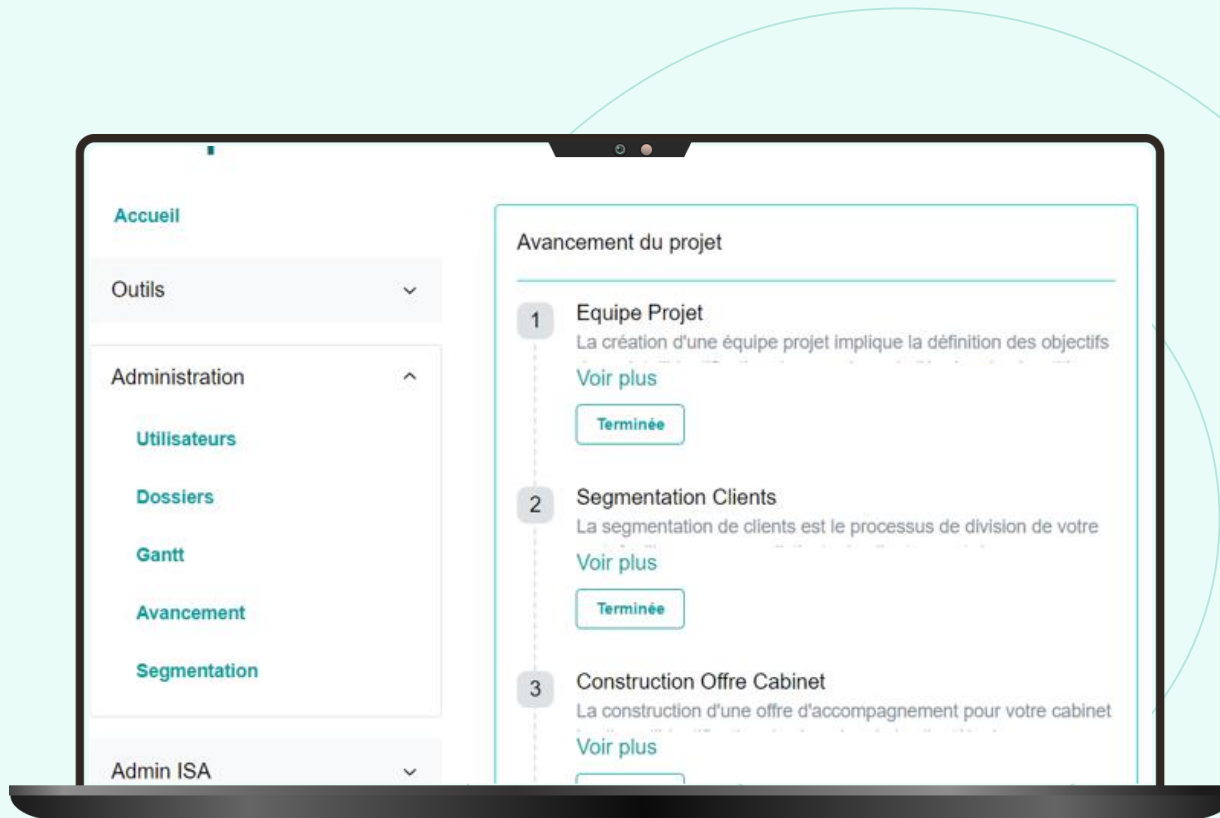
Accueil

Outils

Administration

Utilisateurs

Dossiers

Gantt

Avancement

Segmentation

Admin ISA

Avancement du projet

1 Equipe Projet
La création d'une équipe projet implique la définition des objectifs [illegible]
Voir plus
Terminée

2 Segmentation Clients
La segmentation de clients est le processus de division de votre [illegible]
Voir plus
Terminée

3 Construction Offre Cabinet
La construction d'une offre d'accompagnement pour votre cabinet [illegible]
Voir plus